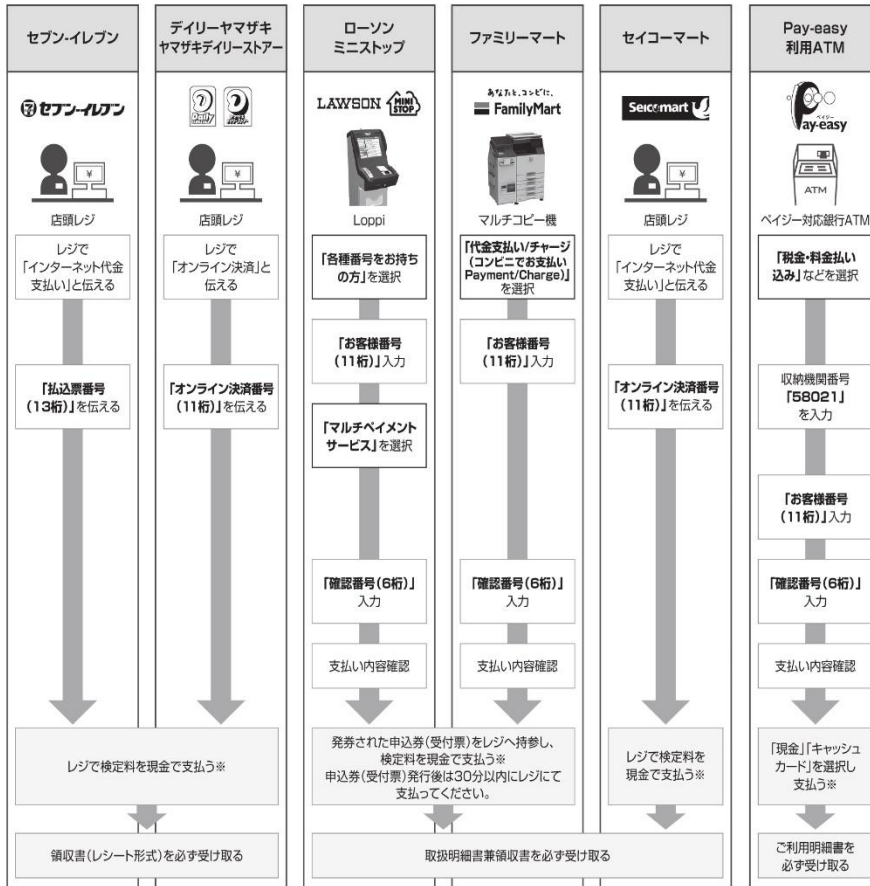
セブン-イレブン

デイリーヤマザキ
ヤマザキデイリーストアー

ローソン
ミニストップ

ファミリーマート

セイコーマート

Pay-easy
利用ATM

セブン-イレブン

LAWSON MINI STOP

あなたと、コンビに、
FamilyMart

Seicomart

ペイジー
Pay-easy

ATM

店頭レジ

店頭レジ

Loppi

マルチコピー機

店頭レジ

ペイジー対応銀行ATM

レジで「インターネット代金支払い」と伝える

「払込票番号(13桁)」を伝える

レジで「オンライン決済」と伝える

「オンライン決済番号(11桁)」を伝える

「各種番号をお持ちの方」を選択

「お客様番号(11桁)」入力

「マルチペイメントサービス」を選択

「確認番号(6桁)」入力

支払い内容確認

「代金支払い/チャージ(コンビニでお支払い Payment/Charge)」を選択

「お客様番号(11桁)」入力

「確認番号(6桁)」入力

支払い内容確認

レジで「インターネット代金支払い」と伝える

「オンライン決済番号(11桁)」を伝える

「税金・料金払い込み」などを選択

収納機関番号「58021」を入力

「お客様番号(11桁)」入力

「確認番号(6桁)」入力

支払い内容確認

レジで検定料を現金で支払う※

発券された申込券(受付票)をレジへ持参し、検定料を現金で支払う※
申込券(受付票)発行後は30分以内にレジにて支払ってください。

レジで検定料を現金で支払う※

「現金」「キャッシュカード」を選択し支払う※

領収書(レシート形式)を必ず受け取る

取扱明細書兼領収書を必ず受け取る

ご利用明細書を必ず受け取る